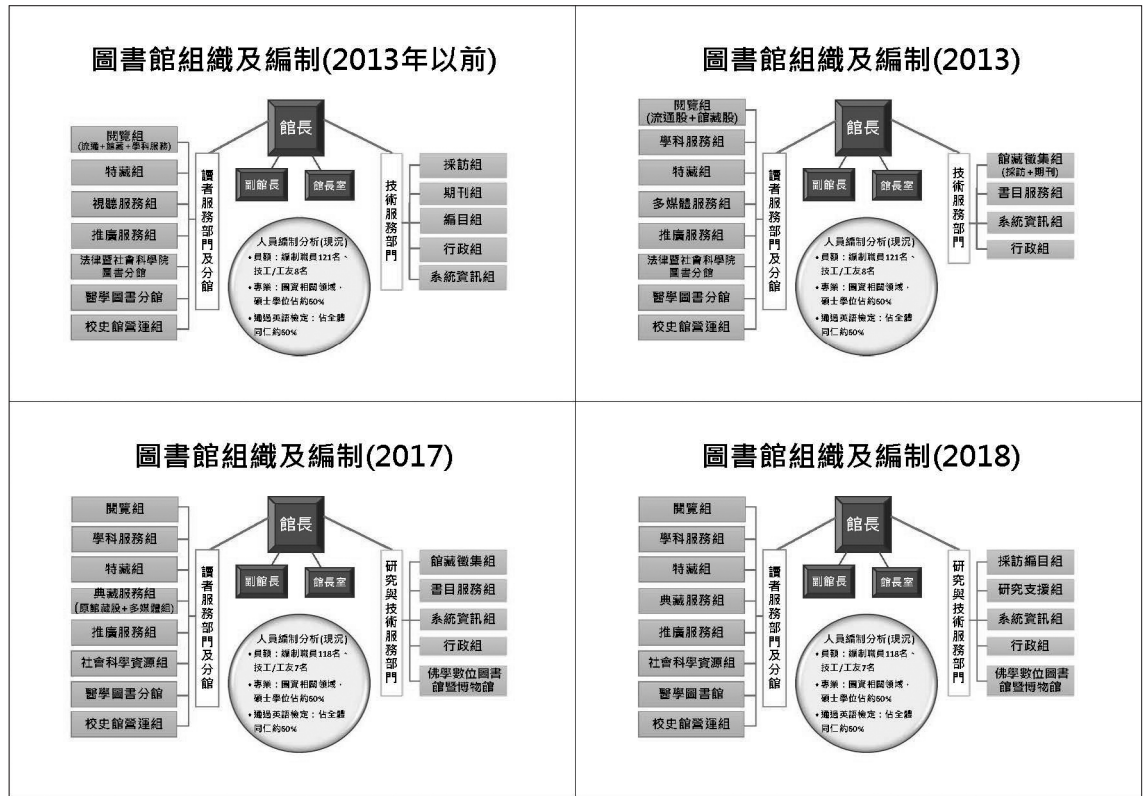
圖書館組織及編制(2013年以前)

館長

副館長

館長室

讀者服務部門及分館

閱覽組
(流通+諮詢+學科服務)

特藏組

視聽服務組

推廣服務組

法律暨社會科學院圖書分館

醫學圖書分館

校史館營運組

技術服務部門

採訪組

期刊組

編目組

行政組

系統資訊組

人員編制分析(現況)
• 員額：編制職員121名、技工/工友8名
• 專業：圖資相關領域，碩士學位佔約50%
• 通過英語檢定：佔全體同仁約50%

圖書館組織及編制(2013)

館長

副館長

館長室

讀者服務部門及分館

閱覽組
(流通股+館藏股)

學科服務組

特藏組

多媒體服務組

推廣服務組

法律暨社會科學院圖書分館

醫學圖書分館

校史館營運組

技術服務部門

館藏徵集組
(採訪+期刊)

書目服務組

系統資訊組

行政組

人員編制分析(現況)
• 員額：編制職員121名、技工/工友8名
• 專業：圖資相關領域，碩士學位佔約50%
• 通過英語檢定：佔全體同仁約50%

圖書館組織及編制(2017)

館長

副館長

館長室

讀者服務部門及分館

閱覽組

學科服務組

特藏組

典藏服務組
(原館藏股+多媒體組)

推廣服務組

社會科學資源組

醫學圖書分館

校史館營運組

研究與技術服務部門

館藏徵集組

書目服務組

系統資訊組

行政組

佛學數位圖書館暨博物館

人員編制分析(現況)
• 員額：編制職員118名、技工/工友7名
• 專業：圖資相關領域，碩士學位佔約50%
• 通過英語檢定：佔全體同仁約50%

圖書館組織及編制(2018)

館長

副館長

館長室

讀者服務部門及分館

閱覽組

學科服務組

特藏組

典藏服務組

推廣服務組

社會科學資源組

醫學圖書館

校史館營運組

研究與技術服務部門

採訪編目組

研究支援組

系統資訊組

行政組

佛學數位圖書館暨博物館

人員編制分析(現況)
• 員額：編制職員118名、技工/工友7名
• 專業：圖資相關領域，碩士學位佔約50%
• 通過英語檢定：佔全體同仁約50%